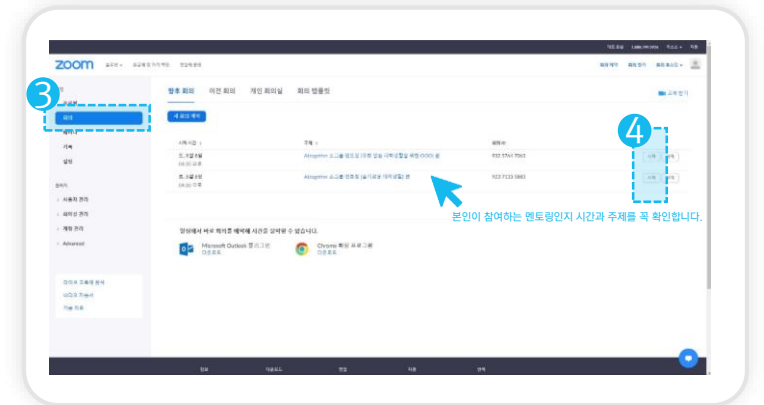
zoom

3

회의

기록

설정

향후 회의 이전 회의 개인 회의실 회의 템플릿

새 회의 예약

시작 시간 주제 회의 ID

4

시작

시작

본인이 참여하는 멘토링인지 시간과 주제를 꼭 확인합니다.

Microsoft Outlook 플러그인

Chrome 확장 프로그램